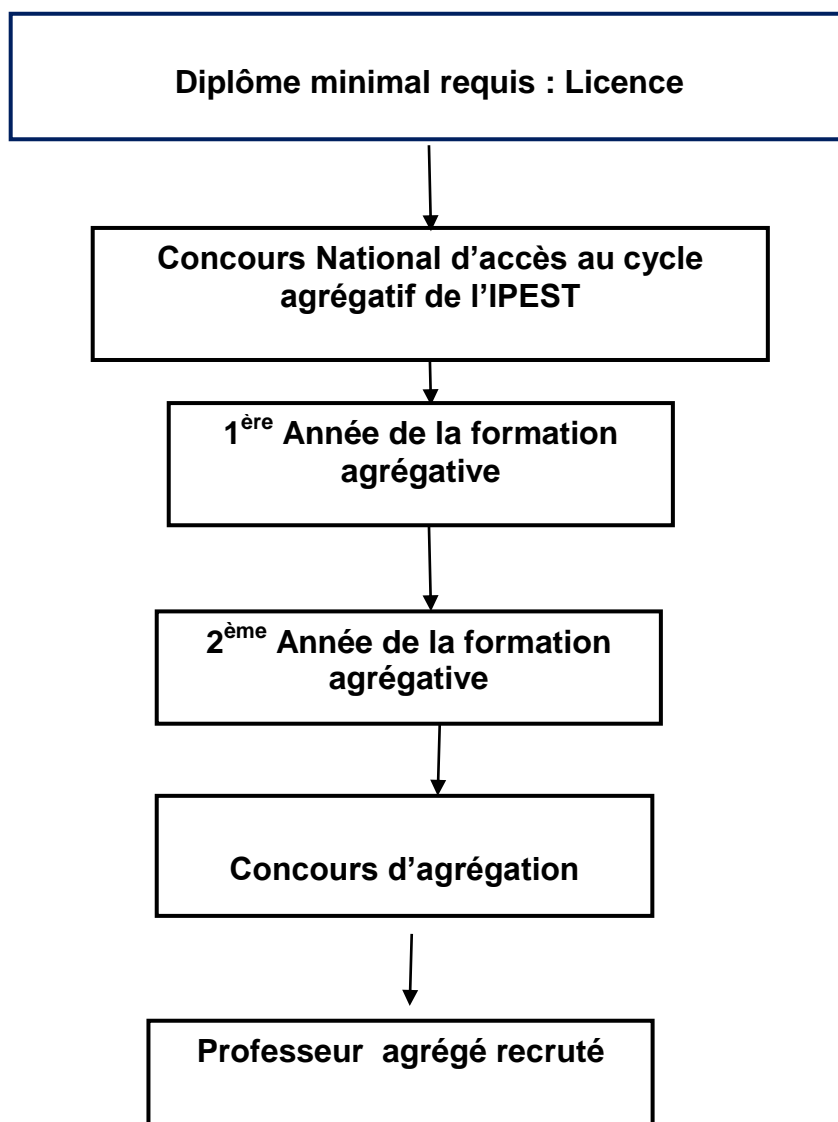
Diplôme minimal requis : Licence

Concours National d'accès au cycle agrégatif de l'IPEST

1$^{ère}$ Année de la formation agrégative

2$^{ème}$ Année de la formation agrégative

Concours d'agrégation

Professeur agrégé recruté